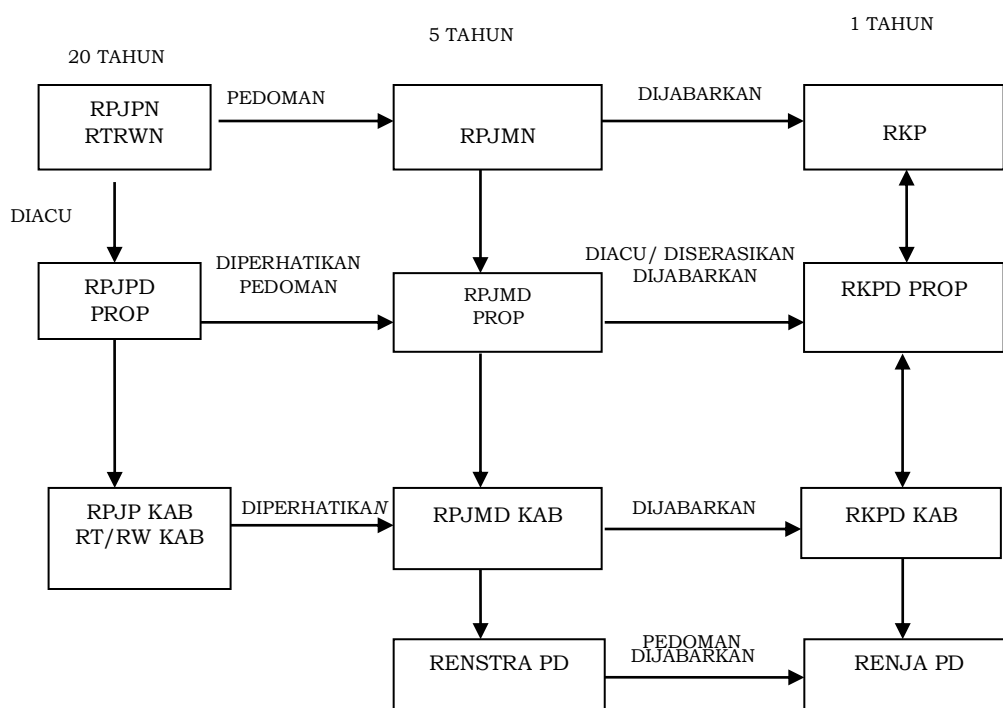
20 TAHUN

5 TAHUN

1 TAHUN

RPJPN
RTRWN

PEDOMAN

RPJMN

DIJABARKAN

RKP

DIACU

RPJPD
PROP

DIPERHATIKAN
PEDOMAN

RPJMD
PROP

DIACU/ DISERASIKAN
DIJABARKAN

RKPD PROP

RPJP KAB
RT/RW KAB

DIPERHATIKAN

RPJMD KAB

DIJABARKAN

RKPD KAB

RENSTRA PD

PEDOMAN
DIJABARKAN

RENJA PD